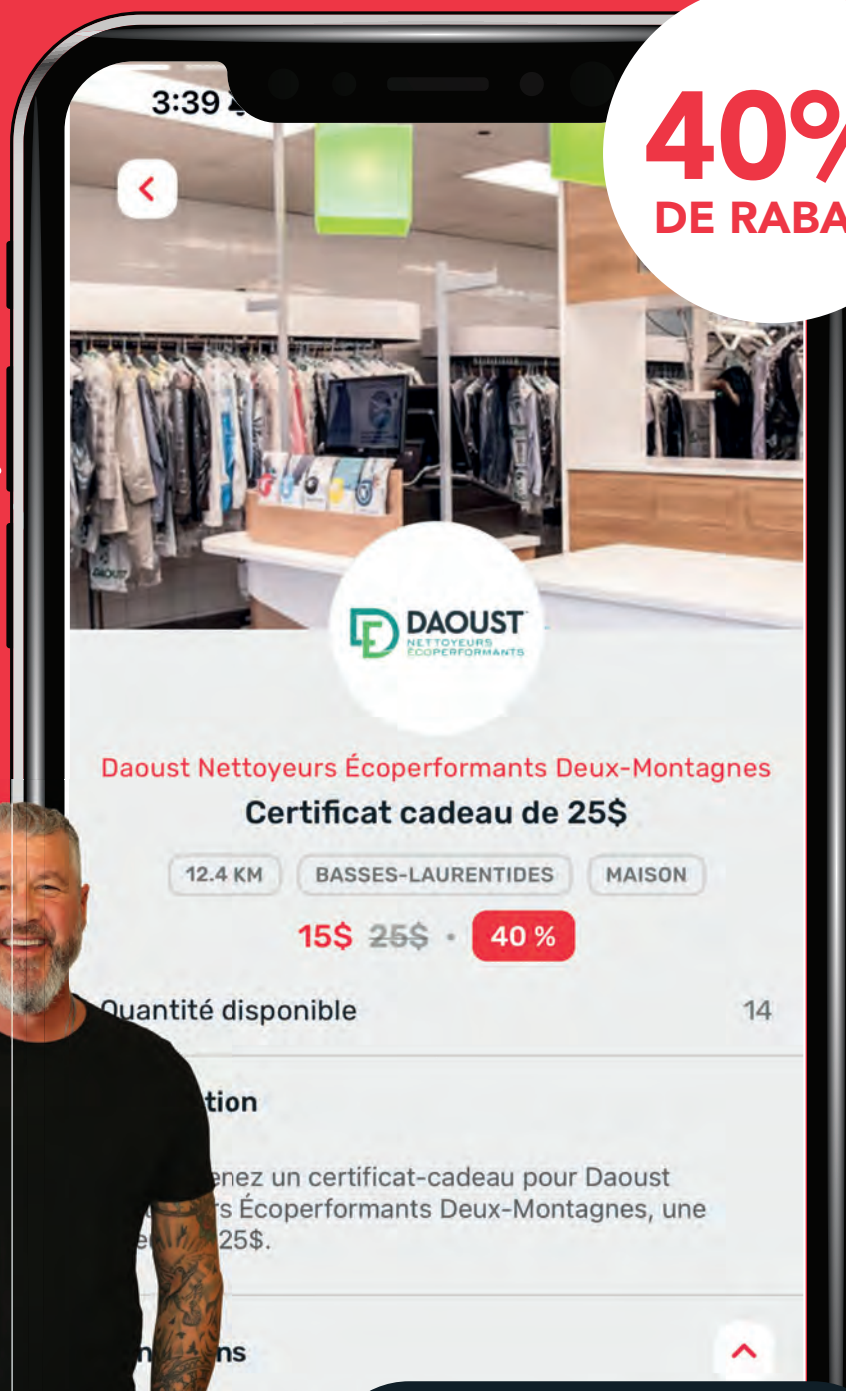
3:39

40%
DE RABA

DAOUST
NETTOYEURS ÉCOPERFORMANTS

Daoust Nettoyeurs Écoperformants Deux-Montagnes

Certificat cadeau de 25$

12.4 KM | BASSES-LAURENTIDES | MAISON

15$ 25$ · 40 %

Quantité disponible 14

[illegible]tion

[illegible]enez un certificat-cadeau pour Daoust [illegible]rs Écoperformants Deux-Montagnes, une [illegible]e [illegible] 25$.

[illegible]ns